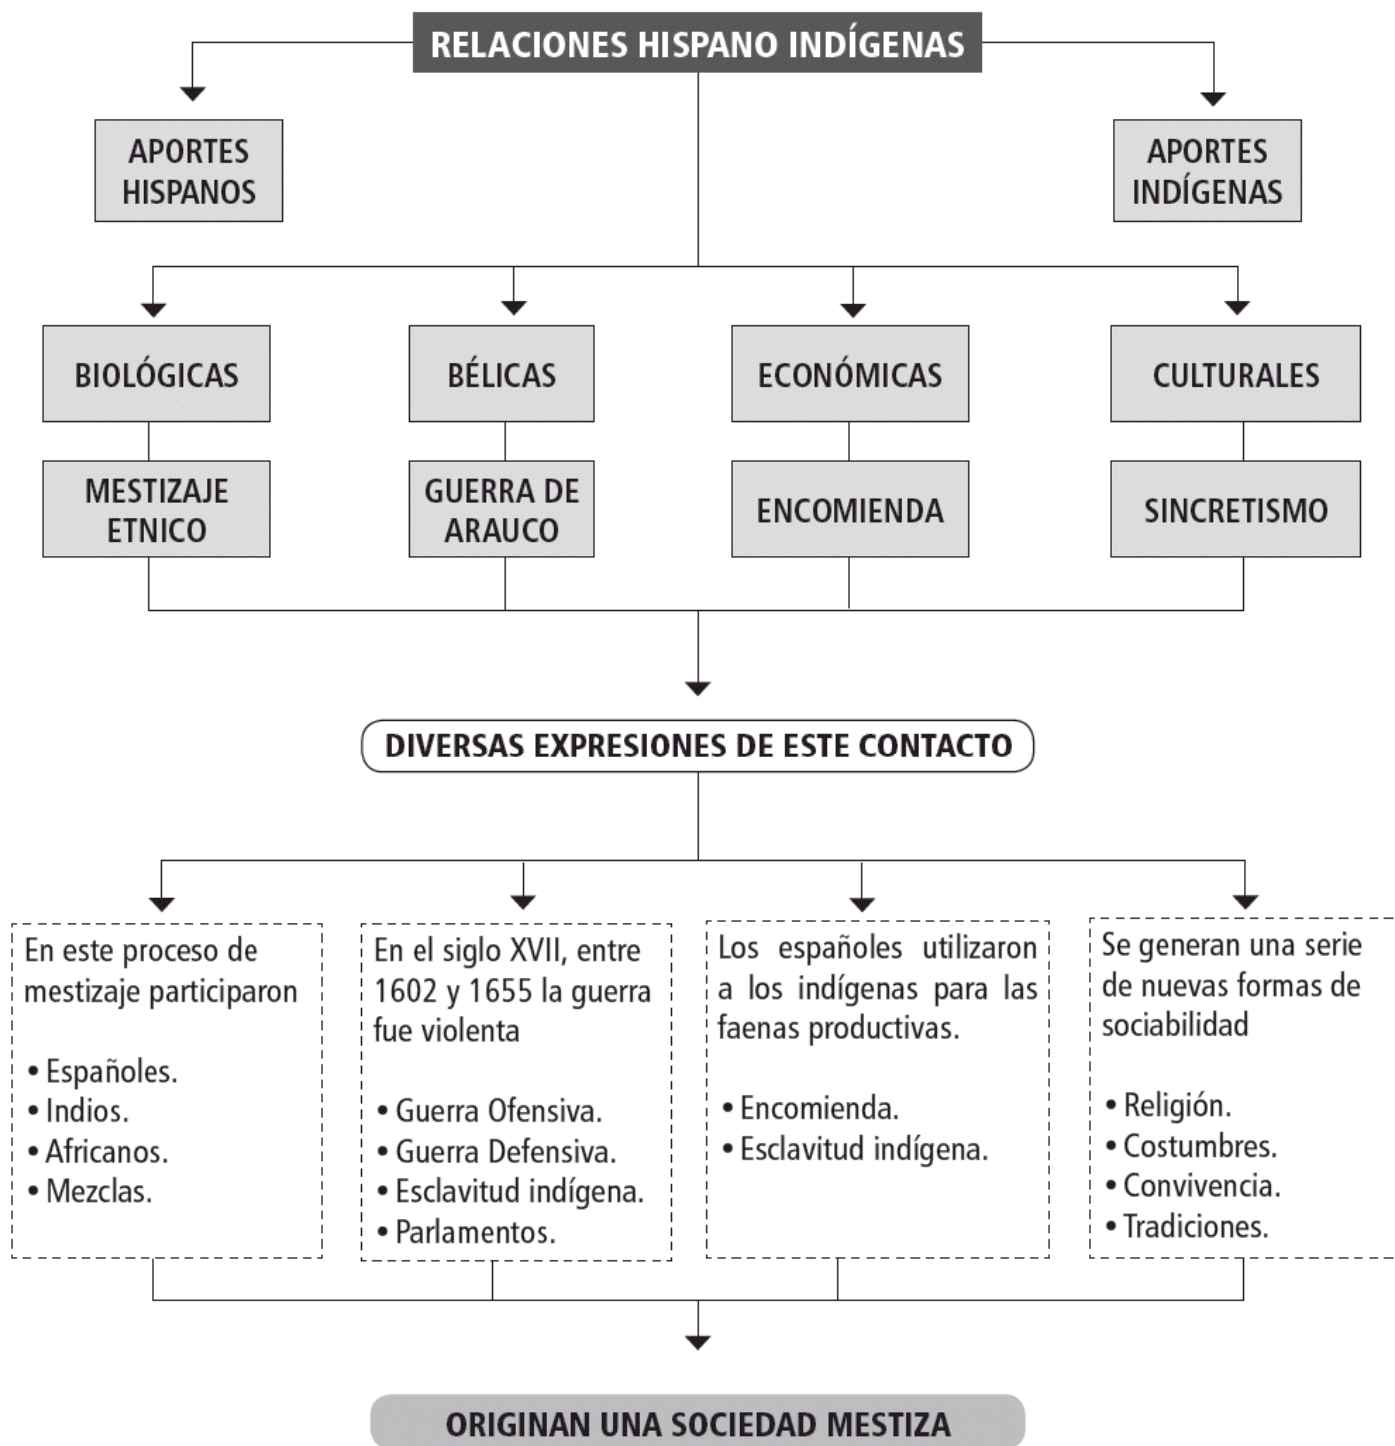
RELACIONES HISPANO INDÍGENAS

APORTES HISPANOS

APORTES INDÍGENAS

BIOLÓGICAS

BÉLICAS

ECONÓMICAS

CULTURALES

MESTIZAJE ETNICO

GUERRA DE ARAUCO

ENCOMIENDA

SINCRETISMO

DIVERSAS EXPRESIONES DE ESTE CONTACTO

En este proceso de mestizaje participaron

• Españoles.
• Indios.
• Africanos.
• Mezclas.

En el siglo XVII, entre 1602 y 1655 la guerra fue violenta

• Guerra Ofensiva.
• Guerra Defensiva.
• Esclavitud indígena.
• Parlamentos.

Los españoles utilizaron a los indígenas para las faenas productivas.

• Encomienda.
• Esclavitud indígena.

Se generan una serie de nuevas formas de sociabilidad

• Religión.
• Costumbres.
• Convivencia.
• Tradiciones.

ORIGINAN UNA SOCIEDAD MESTIZA